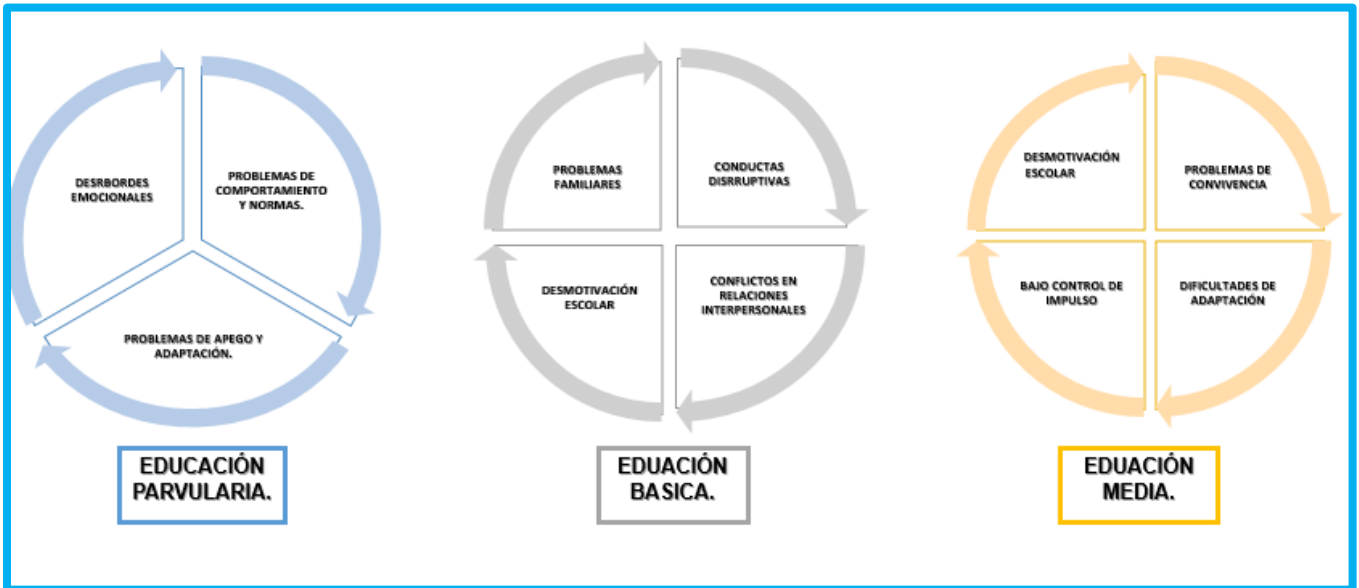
DESRBORDES EMOCIONALES

PROBLEMAS DE COMPORTAMIENTO Y NORMAS.

PROBLEMAS DE APEGO Y ADAPTACIÓN.

EDUCACIÓN PARVULARIA.

PROBLEMAS FAMILIARES

CONDUCTAS DISRRUPTIVAS

DESMOTIVACIÓN ESCOLAR

CONFLICTOS EN RELACIONES INTERPERSONALES

EDUACIÓN BASICA.

DESMOTIVACIÓN ESCOLAR

PROBLEMAS DE CONVIVENCIA

BAJO CONTROL DE IMPULSO

DIFICULTADES DE ADAPTACIÓN

EDUACIÓN MEDIA.